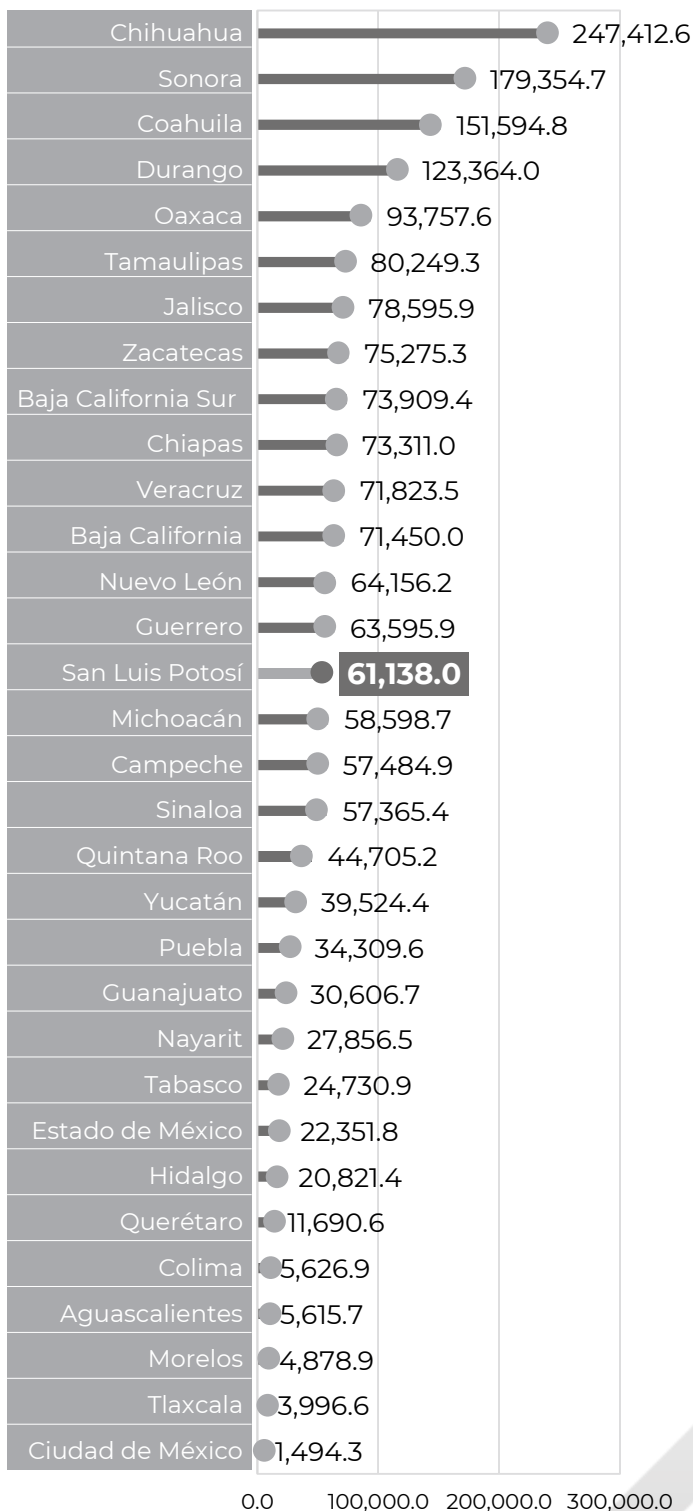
| | |
|---|---|
| Chihuahua | 247,412.6 |
| Sonora | 179,354.7 |
| Coahuila | 151,594.8 |
| Durango | 123,364.0 |
| Oaxaca | 93,757.6 |
| Tamaulipas | 80,249.3 |
| Jalisco | 78,595.9 |
| Zacatecas | 75,275.3 |
| Baja California Sur | 73,909.4 |
| Chiapas | 73,311.0 |
| Veracruz | 71,823.5 |
| Baja California | 71,450.0 |
| Nuevo León | 64,156.2 |
| Guerrero | 63,595.9 |
| San Luis Potosí | 61,138.0 |
| Michoacán | 58,598.7 |
| Campeche | 57,484.9 |
| Sinaloa | 57,365.4 |
| Quintana Roo | 44,705.2 |
| Yucatán | 39,524.4 |
| Puebla | 34,309.6 |
| Guanajuato | 30,606.7 |
| Nayarit | 27,856.5 |
| Tabasco | 24,730.9 |
| Estado de México | 22,351.8 |
| Hidalgo | 20,821.4 |
| Querétaro | 11,690.6 |
| Colima | 5,626.9 |
| Aguascalientes | 5,615.7 |
| Morelos | 4,878.9 |
| Tlaxcala | 3,996.6 |
| Ciudad de México | 1,494.3 |

0.0 100,000.0 200,000.0 300,000.0